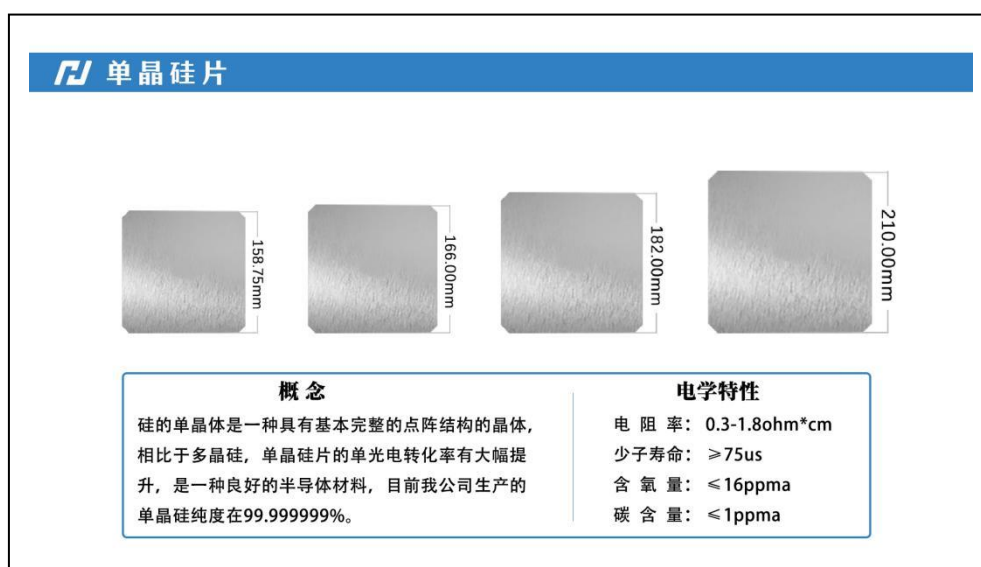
单晶硅片

158.75mm

166.00mm

182.00mm

210.00mm

概 念

硅的单晶体是一种具有基本完整的点阵结构的晶体，相比于多晶硅，单晶硅片的单光电转化率有大幅提升，是一种良好的半导体材料，目前我公司生产的单晶硅纯度在99.999999%。

电学特性

电 阻 率：0.3-1.8ohm*cm

少子寿命：≥75us

含 氧 量：≤16ppma

碳 含 量：≤1ppma